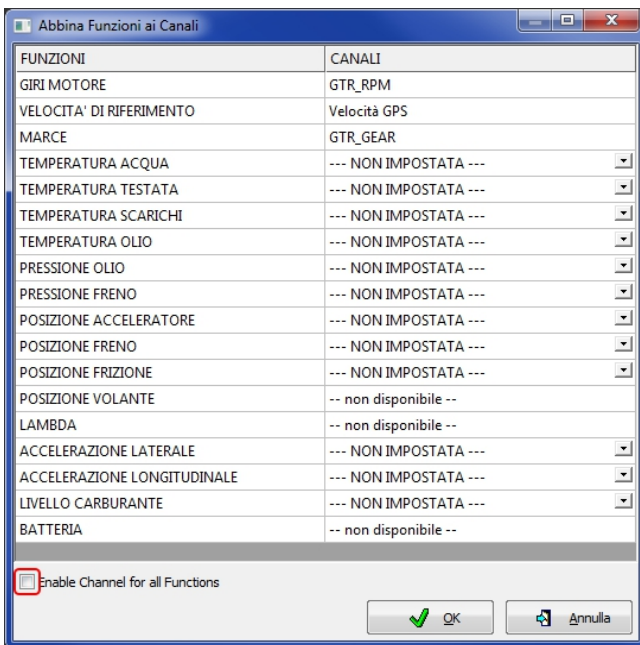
Abbina Funzioni ai Canali

| FUNZIONI | CANALI |
|---|---|
| GIRI MOTORE | GTR_RPM |
| VELOCITA' DI RIFERIMENTO | Velocità GPS |
| MARCE | GTR_GEAR |
| TEMPERATURA ACQUA | --- NON IMPOSTATA --- |
| TEMPERATURA TESTATA | --- NON IMPOSTATA --- |
| TEMPERATURA SCARICHI | --- NON IMPOSTATA --- |
| TEMPERATURA OLIO | --- NON IMPOSTATA --- |
| PRESSIONE OLIO | --- NON IMPOSTATA --- |
| PRESSIONE FRENO | --- NON IMPOSTATA --- |
| POSIZIONE ACCELERATORE | --- NON IMPOSTATA --- |
| POSIZIONE FRENO | --- NON IMPOSTATA --- |
| POSIZIONE FRIZIONE | --- NON IMPOSTATA --- |
| POSIZIONE VOLANTE | -- non disponibile -- |
| LAMBDA | -- non disponibile -- |
| ACCELERAZIONE LATERALE | --- NON IMPOSTATA --- |
| ACCELERAZIONE LONGITUDINALE | --- NON IMPOSTATA --- |
| LIVELLO CARBURANTE | --- NON IMPOSTATA --- |
| BATTERIA | -- non disponibile -- |

Enable Channel for all Functions

OK

Annulla